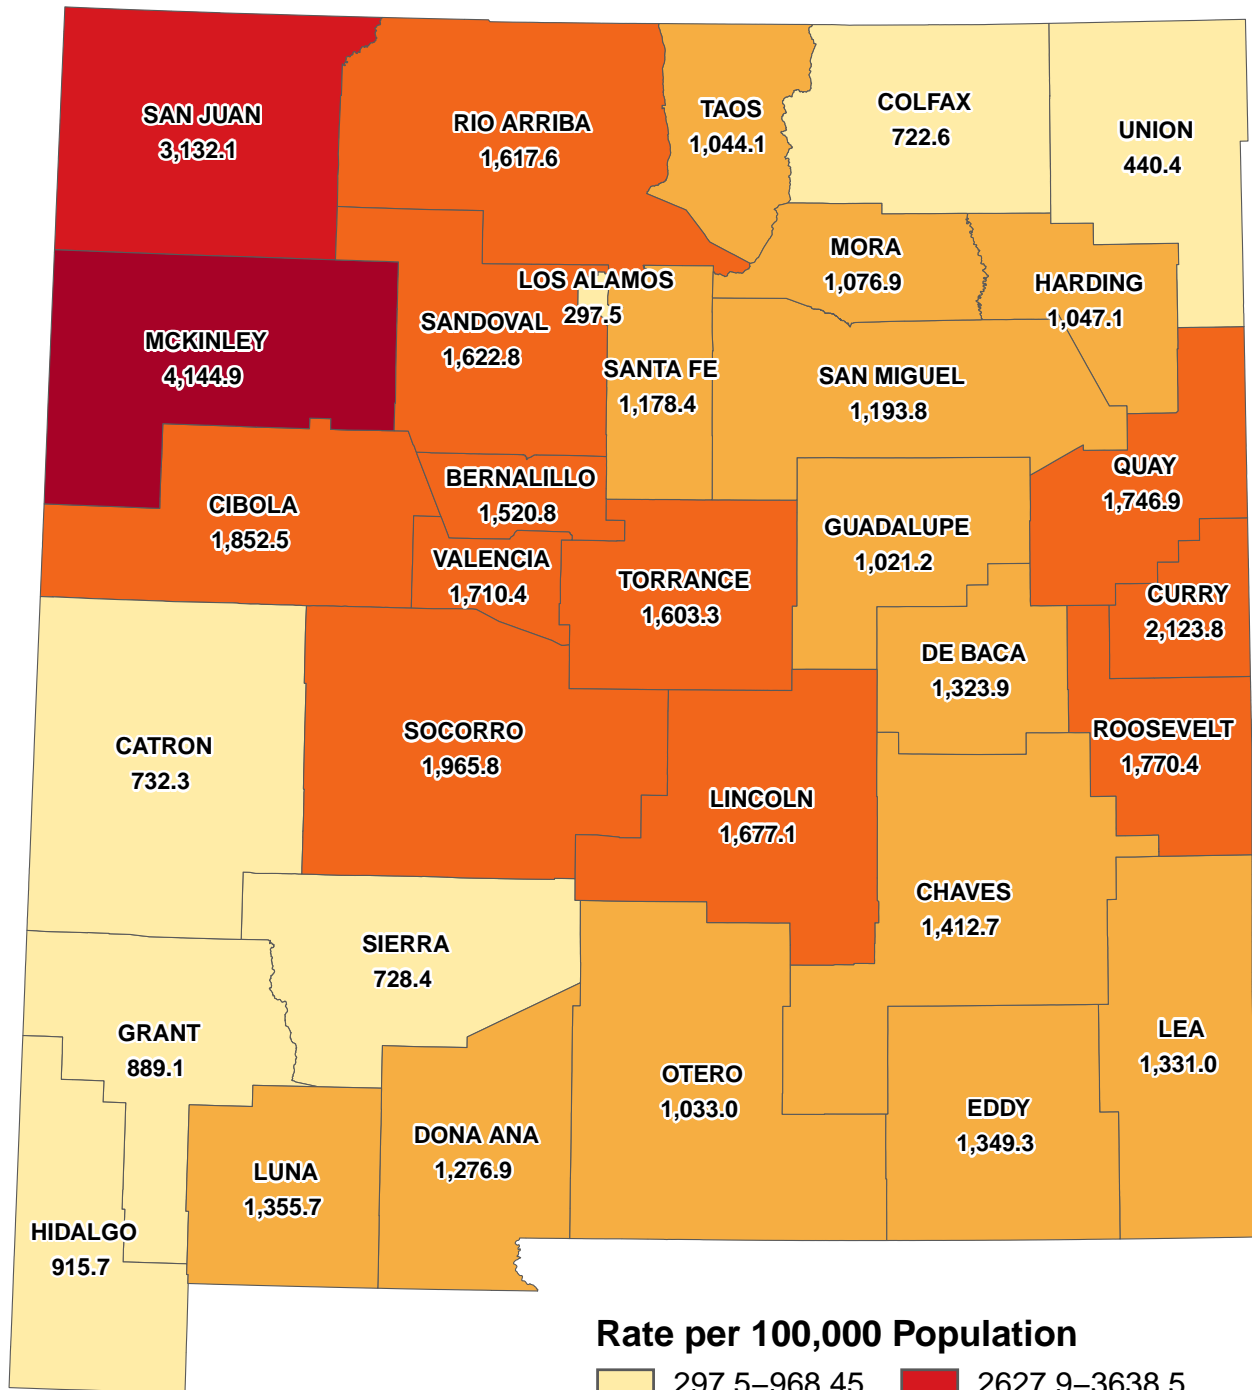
SAN JUAN
3,132.1

RIO ARRIBA
1,617.6

TAOS
1,044.1

COLFAX
722.6

UNION
440.4

MORA
1,076.9

HARDING
1,047.1

LOS ALAMOS
297.5

SANDOVAL
1,622.8

MCKINLEY
4,144.9

SANTA FE
1,178.4

SAN MIGUEL
1,193.8

QUAY
1,746.9

BERNALILLO
1,520.8

CIBOLA
1,852.5

VALENCIA
1,710.4

TORRANCE
1,603.3

GUADALUPE
1,021.2

CURRY
2,123.8

DE BACA
1,323.9

ROOSEVELT
1,770.4

CATRON
732.3

SOCORRO
1,965.8

LINCOLN
1,677.1

CHAVES
1,412.7

SIERRA
728.4

GRANT
889.1

OTERO
1,033.0

LEA
1,331.0

EDDY
1,349.3

DONA ANA
1,276.9

LUNA
1,355.7

HIDALGO
915.7

Rate per 100,000 Population

297.5–968.45

2627.9–3638.5